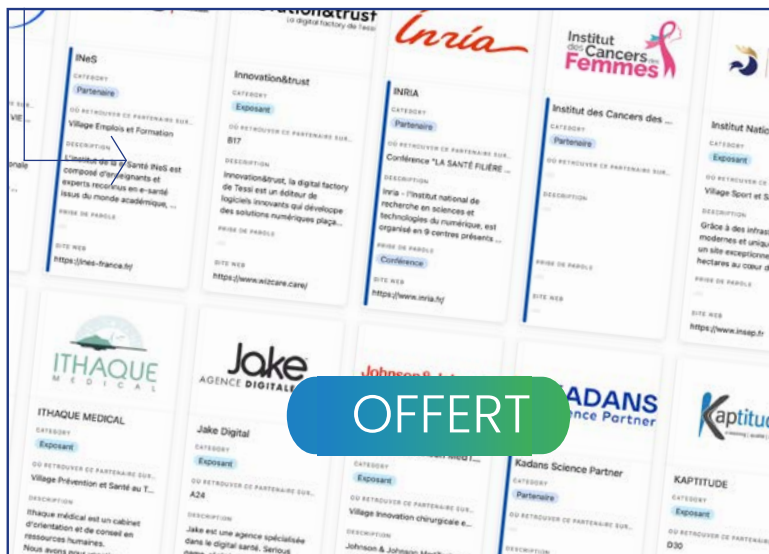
VIE
onale

INeS
CATEGORY
Partenaire
OÙ RETROUVER CE PARTENAIRE SUR...
Village Emplois et Formation
DESCRIPTION
L'institut de la e-Santé INeS est composé d'enseignants et experts reconnus en e-santé issus du monde académique, ...
PRISE DE PAROLE
SITE WEB
https://ines-france.fr/

Innovation&trust
La digital factory de Tessi
Innovation&trust
CATEGORY
Exposant
OÙ RETROUVER CE PARTENAIRE SUR...
B17
DESCRIPTION
Innovation&trust, la digital factory de Tessi est un éditeur de logiciels innovants qui développe des solutions numériques plaça...
PRISE DE PAROLE
SITE WEB
https://www.wizcare.care/

Inria
INRIA
CATEGORY
Partenaire
OÙ RETROUVER CE PARTENAIRE SUR...
Conférence "LA SANTÉ FILIÈRE ...
DESCRIPTION
Inria – l'Institut national de recherche en sciences et technologies du numérique, est organisé en 9 centres présents ...
PRISE DE PAROLE
Conférence
SITE WEB
https://www.inria.fr/

Institut des Cancers des Femmes
Institut des Cancers des ...
CATEGORY
Partenaire
OÙ RETROUVER CE PARTENAIRE SUR...
DESCRIPTION
PRISE DE PAROLE
SITE WEB

Institut Natio
CATEGORY
Exposant
OÙ RETROUVER CE PARTENAIRE SUR...
Village Sport et S
DESCRIPTION
Grâce à des infras modernes et uniqu un site exceptionne hectares au cœur d
PRISE DE PAROLE
SITE WEB
https://www.insep.fr

ITHAQUE MEDICAL
ITHAQUE MEDICAL
CATEGORY
Exposant
OÙ RETROUVER CE PARTENAIRE SUR...
Village Prévention et Santé au T...
DESCRIPTION
Ithaque médical est un cabinet d'orientation et de conseil en ressources humaines. Nous avons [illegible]

Jake AGENCE DIGITALE
Jake Digital
CATEGORY
Exposant
OÙ RETROUVER CE PARTENAIRE SUR...
A24
DESCRIPTION
Jake est une agence spécialisée dans le digital santé. Serious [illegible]

Johnson & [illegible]
Johnson & Johnson MedT...
CATEGORY
Exposant
OÙ RETROUVER CE PARTENAIRE SUR...
Village Innovation chirurgicale e...
DESCRIPTION
Johnson & Johnson MedT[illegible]

KADANS Science Partner
Kadans Science Partner
CATEGORY
Partenaire
OÙ RETROUVER CE PARTENAIRE SUR...

Kaptitude
KAPTITUDE
CATEGORY
Exposant
OÙ RETROUVER CE PARTENAIRE SUR...
D30

OFFERT